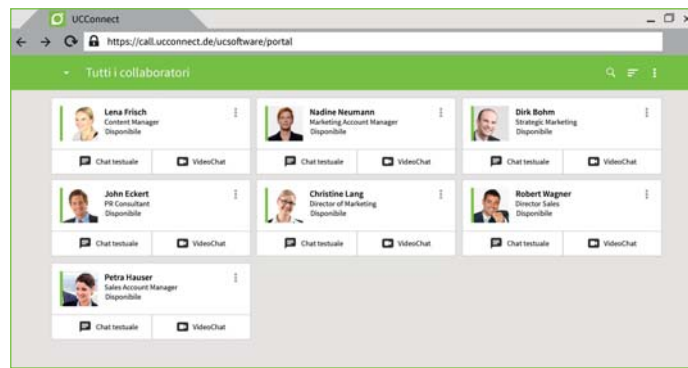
UCConnect

https://call.ucconnect.de/ucsoftware/portal

Tutti i collaboratori

Lena Frisch
Content Manager
Disponibile
Chat testuale
VideoChat

Nadine Neumann
Marketing Account Manager
Disponibile
Chat testuale
VideoChat

Dirk Bohm
Strategic Marketing
Disponibile
Chat testuale
VideoChat

John Eckert
PR Consultant
Disponibile
Chat testuale
VideoChat

Christine Lang
Director of Marketing
Disponibile
Chat testuale
VideoChat

Robert Wagner
Director Sales
Disponibile
Chat testuale
VideoChat

Petra Hauser
Sales Account Manager
Disponibile
Chat testuale
VideoChat